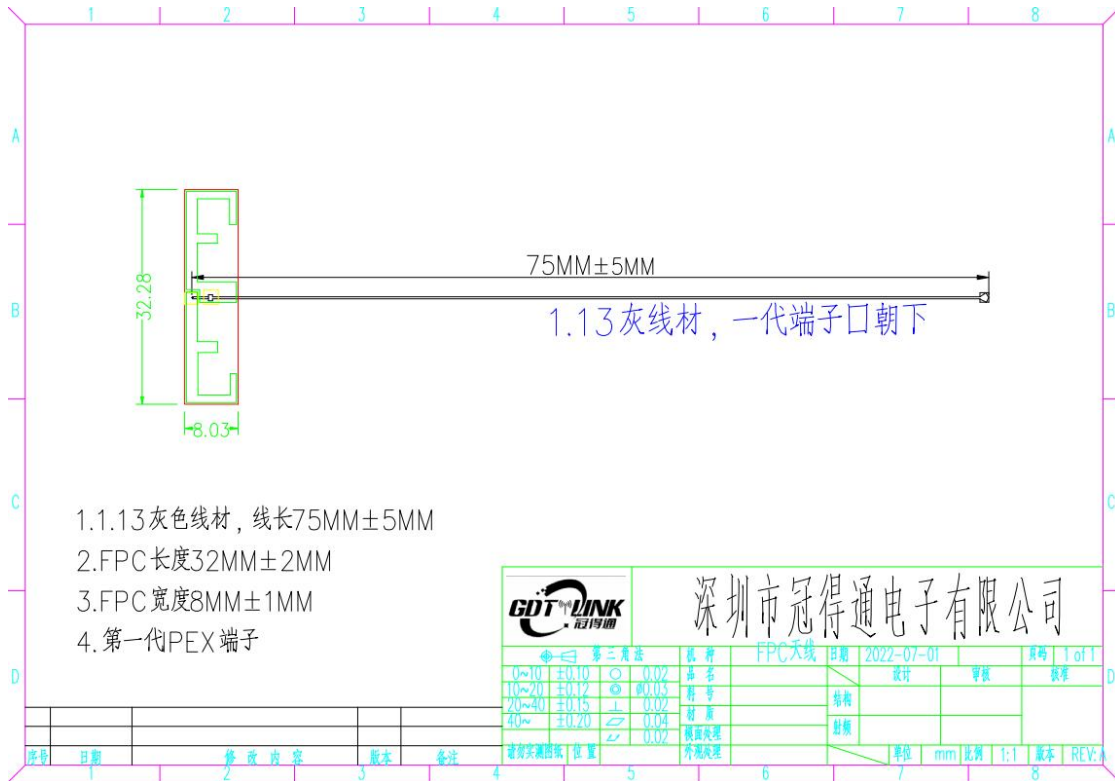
1 2 3 4 5 6 7 8

A B C D

32.28

8.03

75MM±5MM

1.13灰线材，一代端子口朝下

1.1.13灰色线材，线长75MM±5MM
2.FPC长度32MM±2MM
3.FPC宽度8MM±1MM
4.第一代IPEX端子

GDTLINK 冠得通

深圳市冠得通电子有限公司

| 第三角法 | | | |
|---|---|---|---|
| 0~10 | ±0.10 | ○ | 0.02 |
| 10~20 | ±0.12 | ◎ | ∅0.03 |
| 20~40 | ±0.15 | ⊥ | 0.02 |
| 40~ | ±0.20 | ▱ | 0.04 |
| | | ⌭ | 0.02 |

请按实测图纸 位置

机种 FPC天线 日期 2022-07-01 页码 1 of 1
品名
料号
材质
表面处理
外观处理

设计 审核 核准
结构
射频

单位 mm 比例 1:1 版本 REV:A

序号 日期 修改内容 版本 备注

1 2 3 4 5 6 7 8